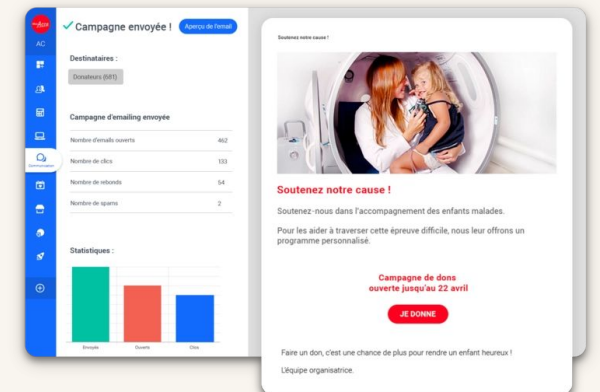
AC

Campagne envoyée !

Aperçu de l'email

Destinataires :

Donateurs (681)

Campagne d'emailing envoyée

| | |
|---|---|
| Nombre d'emails ouverts | 462 |
| Nombre de clics | 133 |
| Nombre de rebonds | 54 |
| Nombre de spams | 2 |

Statistiques :

Envoyés
Ouverts
Clics

Soutenez notre cause !

Soutenez notre cause !

Soutenez-nous dans l'accompagnement des enfants malades.

Pour les aider à traverser cette épreuve difficile, nous leur offrons un programme personnalisé.

Campagne de dons
ouverte jusqu'au 22 avril

JE DONNE

Faire un don, c'est une chance de plus pour rendre un enfant heureux !

L'équipe organisatrice.